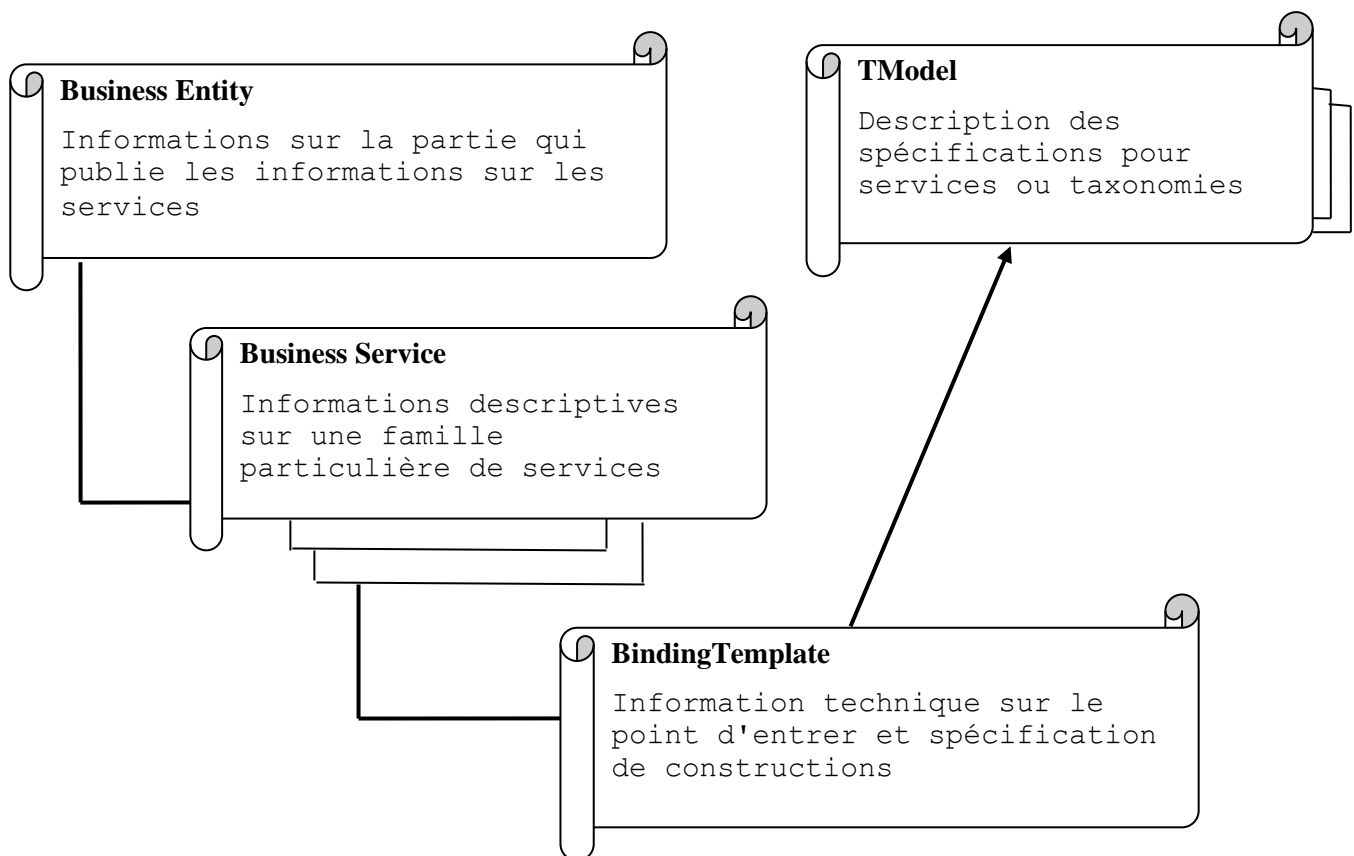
**Business Entity**

Informations sur la partie qui publie les informations sur les services

**TModel**

Description des spécifications pour services ou taxonomies

**Business Service**

Informations descriptives sur une famille particulière de services

**BindingTemplate**

Information technique sur le point d'entrer et spécification de constructions